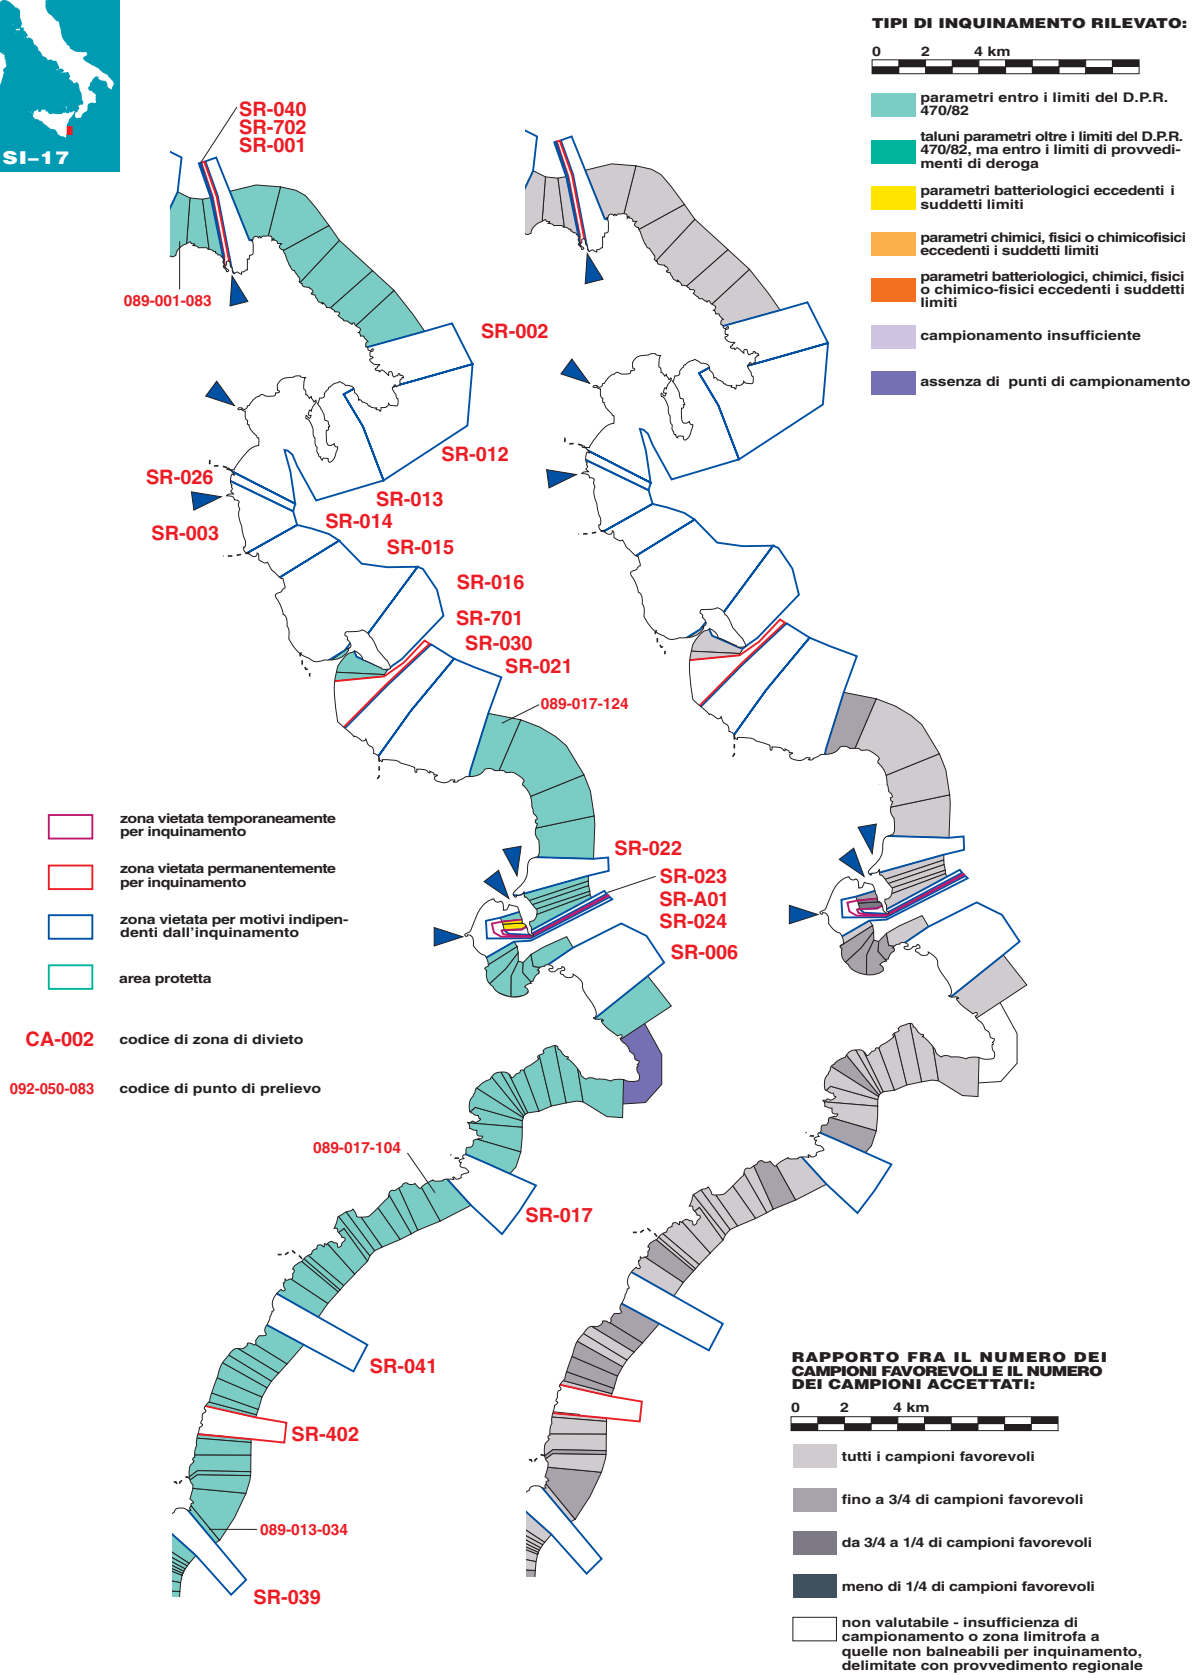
SI–17

TIPI DI INQUINAMENTO RILEVATO:

0 2 4 km

parametri entro i limiti del D.P.R. 470/82

taluni parametri oltre i limiti del D.P.R. 470/82, ma entro i limiti di provvedimenti di deroga

parametri batteriologici eccedenti i suddetti limiti

parametri chimici, fisici o chimicofisici eccedenti i suddetti limiti

parametri batteriologici, chimici, fisici o chimico-fisici eccedenti i suddetti limiti

campionamento insufficiente

assenza di punti di campionamento

SR-040
SR-702
SR-001
089-001-083
SR-002
SR-012
SR-026
SR-013
SR-014
SR-003
SR-015
SR-016
SR-701
SR-030
SR-021
089-017-124
SR-022
SR-023
SR-A01
SR-024
SR-006
089-017-104
SR-017
SR-041
SR-402
089-013-034
SR-039

zona vietata temporaneamente per inquinamento

zona vietata permanentemente per inquinamento

zona vietata per motivi indipendenti dall'inquinamento

area protetta

CA-002 codice di zona di divieto

092-050-083 codice di punto di prelievo

RAPPORTO FRA IL NUMERO DEI CAMPIONI FAVOREVOLI E IL NUMERO DEI CAMPIONI ACCETTATI:

0 2 4 km

tutti i campioni favorevoli

fino a 3/4 di campioni favorevoli

da 3/4 a 1/4 di campioni favorevoli

meno di 1/4 di campioni favorevoli

non valutabile - insufficienza di campionamento o zona limitrofa a quelle non balneabili per inquinamento, delimitate con provvedimento regionale